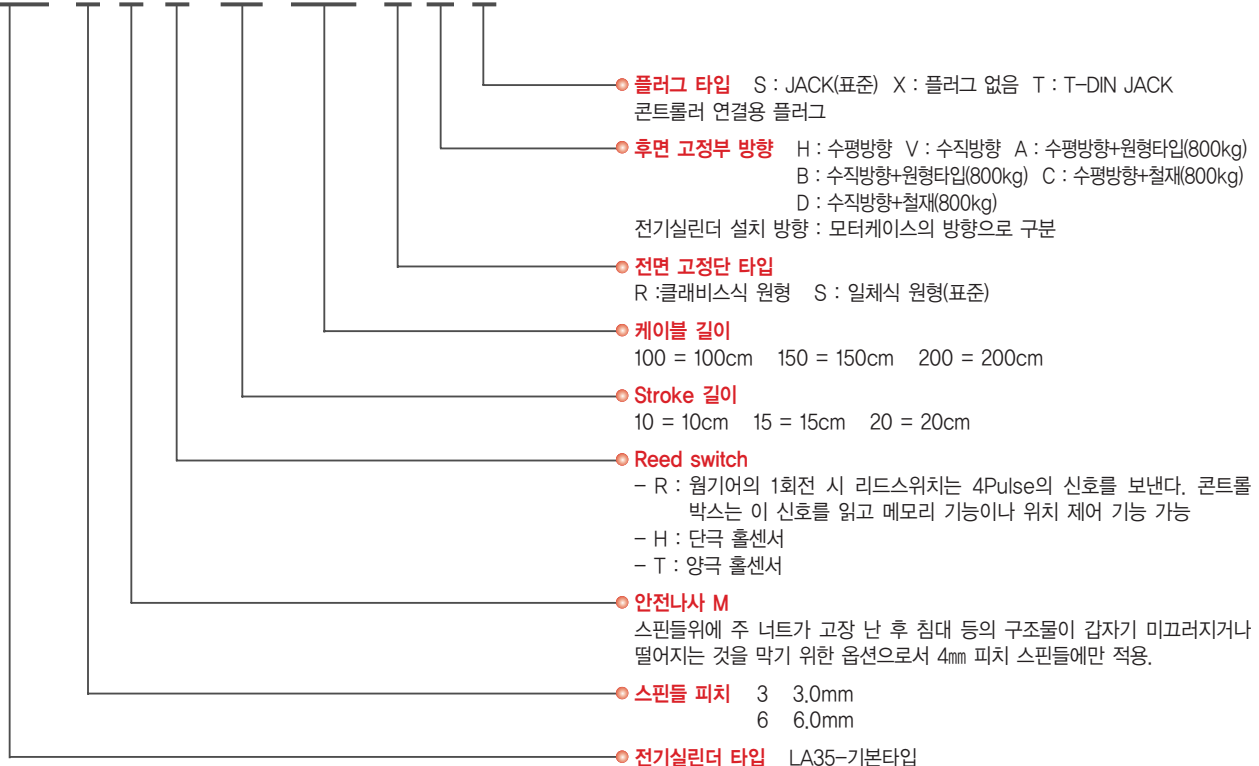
플러그 타입 S : JACK(표준) X : 플러그 없음 T : T-DIN JACK
콘트롤러 연결용 플러그

후면 고정부 방향 H : 수평방향 V : 수직방향 A : 수평방향+원형타입(800kg)
B : 수직방향+원형타입(800kg) C : 수평방향+철재(800kg)
D : 수직방향+철재(800kg)
전기실린더 설치 방향 : 모터케이스의 방향으로 구분

전면 고정단 타입
R :클래비스식 원형 S : 일체식 원형(표준)

케이블 길이
100 = 100cm 150 = 150cm 200 = 200cm

Stroke 길이
10 = 10cm 15 = 15cm 20 = 20cm

Reed switch
- R : 웜기어의 1회전 시 리드스위치는 4Pulse의 신호를 보낸다. 콘트롤 박스는 이 신호를 읽고 메모리 기능이나 위치 제어 기능 가능
- H : 단극 홀센서
- T : 양극 홀센서

안전나사 M
스핀들위에 주 너트가 고장 난 후 침대 등의 구조물이 갑자기 미끄러지거나 떨어지는 것을 막기 위한 옵션으로서 4㎜ 피치 스핀들에만 적용.

스핀들 피치 3 3.0mm
6 6.0mm

전기실린더 타입 LA35-기본타입